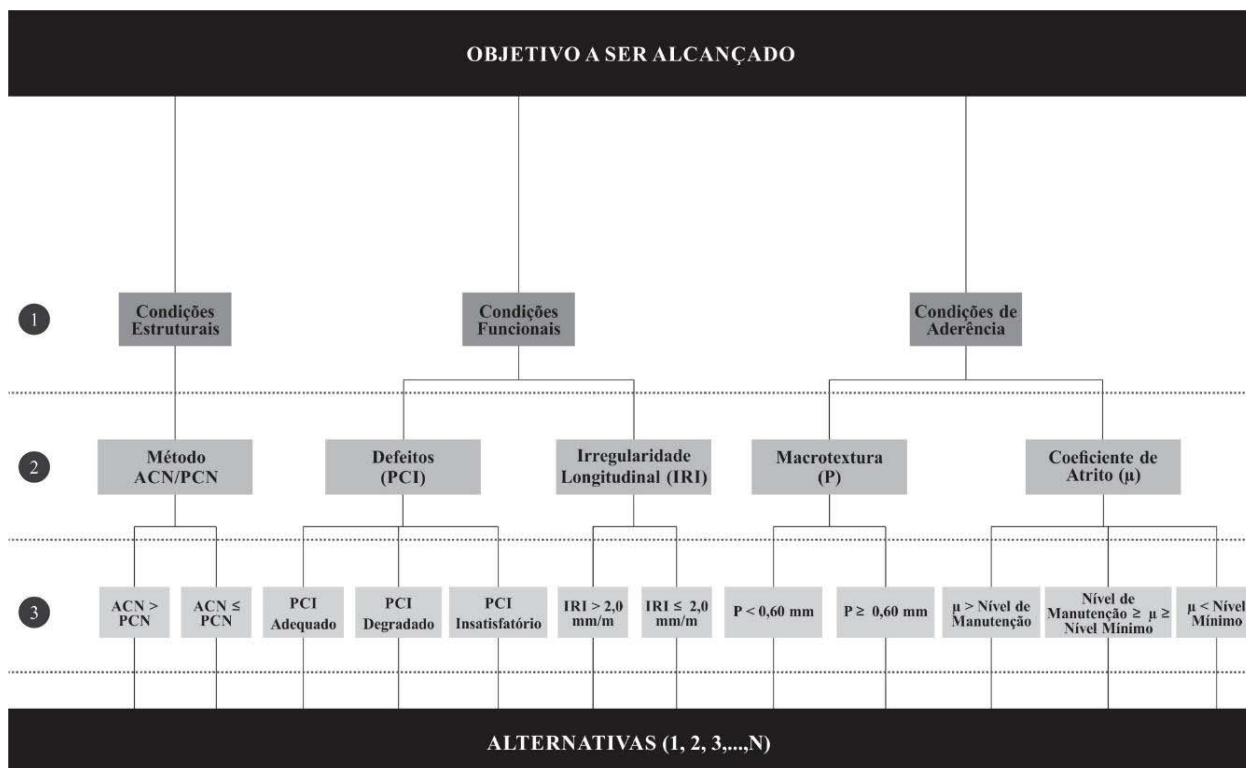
OBJETIVO A SER ALCANÇADO

1

Condições Estruturais

Condições Funcionais

Condições de Aderência

2

Método ACN/PCN

Defeitos (PCI)

Irregularidade Longitudinal (IRI)

Macrotextura (P)

Coeficiente de Atrito (μ)

3

ACN > PCN

ACN ≤ PCN

PCI Adequado

PCI Degradado

PCI Insatisfatório

IRI > 2,0 mm/m

IRI ≤ 2,0 mm/m

P < 0,60 mm

P ≥ 0,60 mm

μ > Nível de Manutenção

Nível de Manutenção ≥ μ ≥ Nível Mínimo

μ < Nível Mínimo

ALTERNATIVAS (1, 2, 3,...,N)